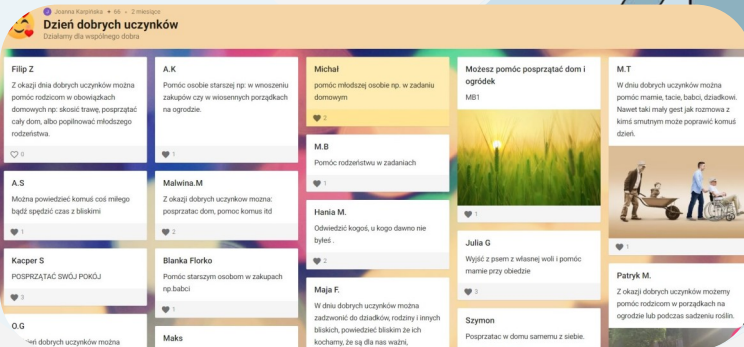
Joanna Karpińska • 66 • 2 miesiące
Dzień dobrych uczynków
Działamy dla wspólnego dobra

Filip Z
Z okazji dnia dobrych uczynków można pomóc rodzicom w obowiązkach domowych np: skosić trawę, posprzątać cały dom, albo popilnować młodszego rodzeństwa.
0

A.S
Można powiedzieć komuś coś miłego bądź spędzić czas z bliskimi
1

Kacper S
POSPRZĄTAĆ SWÓJ POKÓJ
3

O.G
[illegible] dobrych uczynków można

A.K
Pomóc osobie starszej np: w wnoszeniu zakupów czy w wiosennych porządkach na ogrodzie.
1

Malwina.M
Z okazji dobrych uczynków można: posprzątać dom, pomoc komus itd
2

Blanka Florko
Pomóc starszym osobom w zakupach np.babci
1

Maks

Michał
pomóc młodszej osobie np. w zadaniu domowym
2

M.B
Pomóc rodzeństwu w zadaniach
1

Hania M.
Odwiedzić kogoś, u kogo dawno nie byłeś .
2

Maja F.
W dniu dobrych uczynków można zadzwonić do dziadków, rodziny i innych bliskich, powiedzieć bliskim że ich kochamy, że są dla nas ważni,

Możesz pomóc posprzątać dom i ogródek
MB1
1

Julia G
Wyjść z psem z własnej woli i pomóc mamie przy obiedzie
3

Szymon
Posprzatac w domu samemu z siebie.

M.T
W dniu dobrych uczynków można pomóc mamie, tacie, babci, dziadkowi. Nawet taki mały gest jak rozmowa z kimś smutnym może poprawić komuś dzień.
1

Patryk M.
Z okazji dobrych uczynków możemy pomóc rodzicom w porządkach na ogrodzie lub podczas sadzeniu roślin.